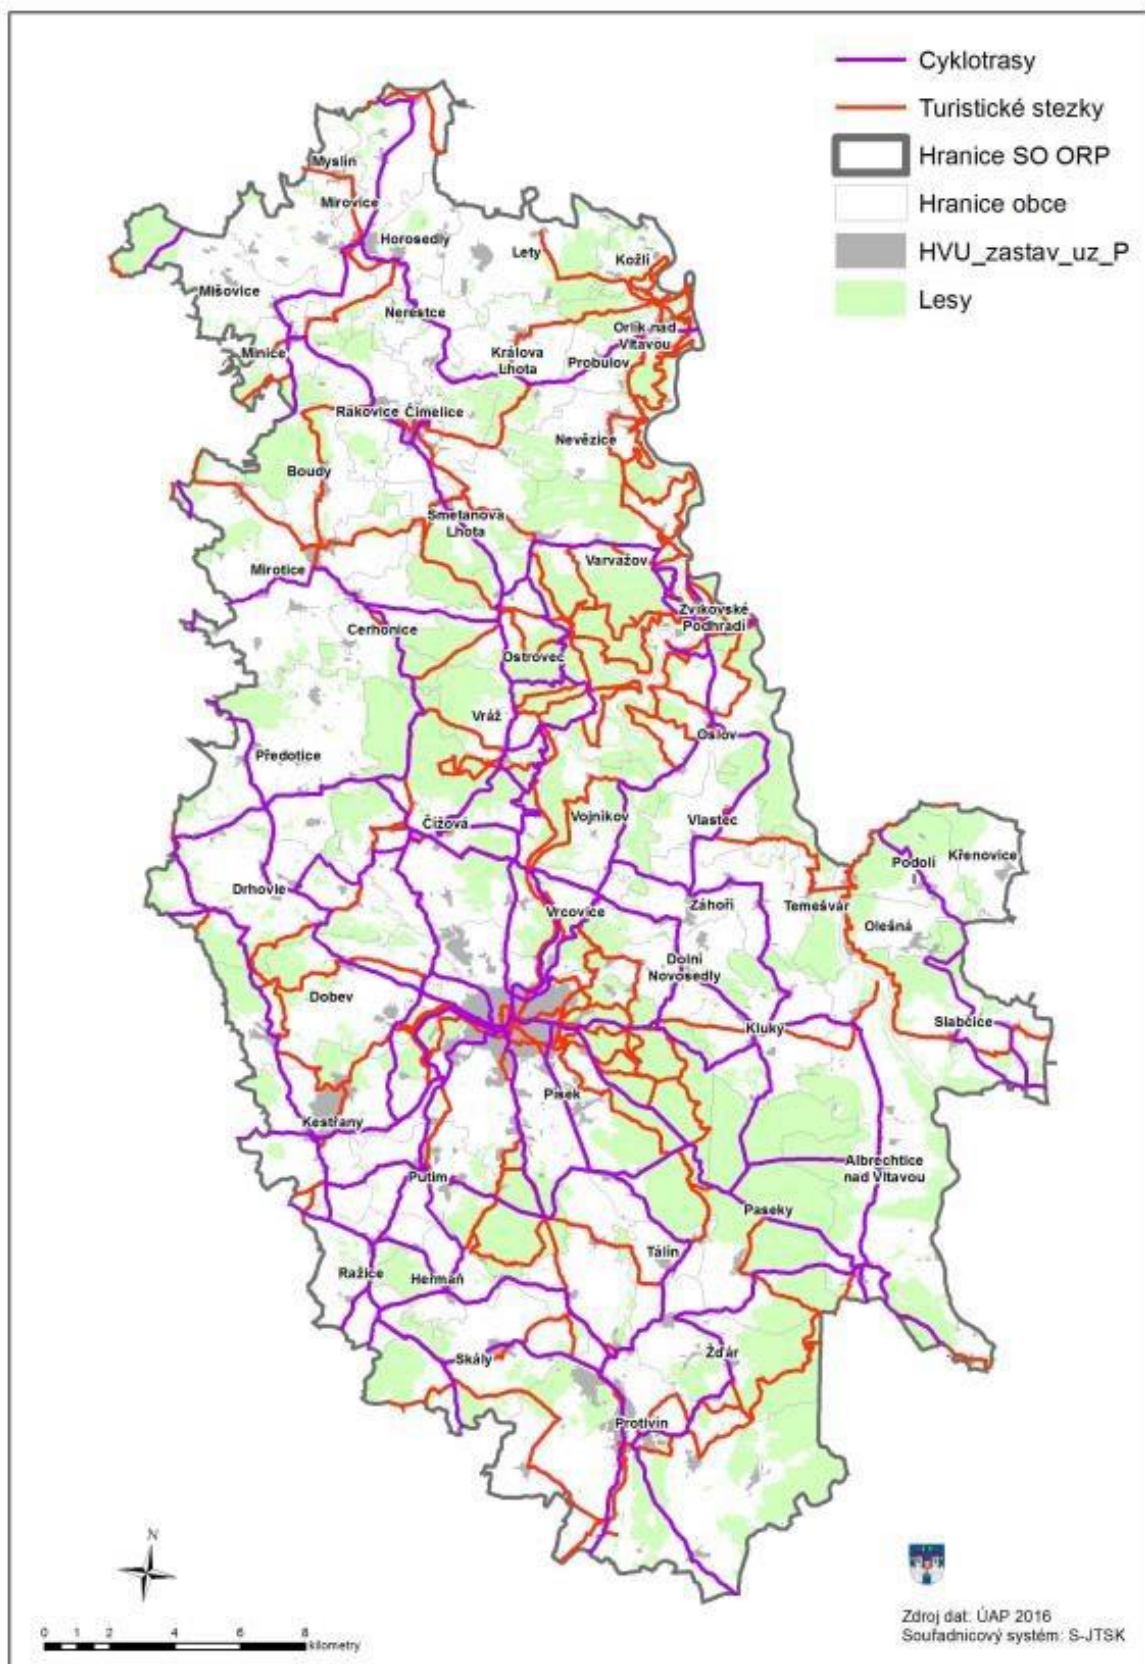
Cyklotrasy
Turistické stezky
Hranice SO ORP
Hranice obce
HVU_zastav_uz_P
Lesy

Myslín
Mirovice
Horosedly
Lety
Kožlí
Mišovice
Nerestce
Orlík nad Vltavou
Minice
Králova Lhota
Probulov
Rakovice
Čimelice
Nevězice
Boudy
Smetanova Lhota
Varvažov
Mirotice
Zvíkovské Podhradí
Cerhonice
Ostrovec
Vráž
Oslov
Předotice
Vojníkov
Vlastec
Čížová
Podolí
Křenovice
Drhovle
Záhoří
Temešvár
Vrcovice
Olešná
Dolní Novosedly
Dobev
Kluky
Slabčice
Písek
Kestřany
Albrechtice nad Vltavou
Putim
Paseky
Tálín
Ražice
Heřmaň
Žďár
Skály
Protivín

N

0 1 2 4 6 8 kilometry

Zdroj dat: ÚAP 2016
Souřadnicový systém: S-JTSK